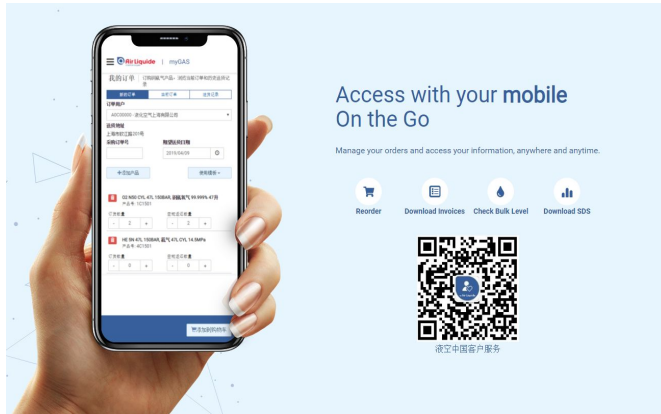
Air Liquide | myGAS

我的订单 | 订购的气产品，请在当前订单和您最近订单

新的订单
订单用户
AS00000 - 液化空气上海有限公司
送货地址
上海市虹江路301号
采购订单号
期望送货日期
2019/04/09

+添加产品
使用模板

O2 N50 CYL 47L 150BAR, 高纯氧气 99.999% 47升
产品号: 1C1501
订货数量
- 2 +
空钢瓶退回数量
- 2 +

HE 5N 47L 150BAR, 氦气 47L CYL 14.5MPa
产品号: 4C1501
订货数量
- 0 +
空钢瓶退回数量
- 0 +

添加到购物车

Access with your mobile
On the Go

Manage your orders and access your information, anywhere and anytime.

Reorder
Download Invoices
Check Bulk Level
Download SDS

液空中国客户服务